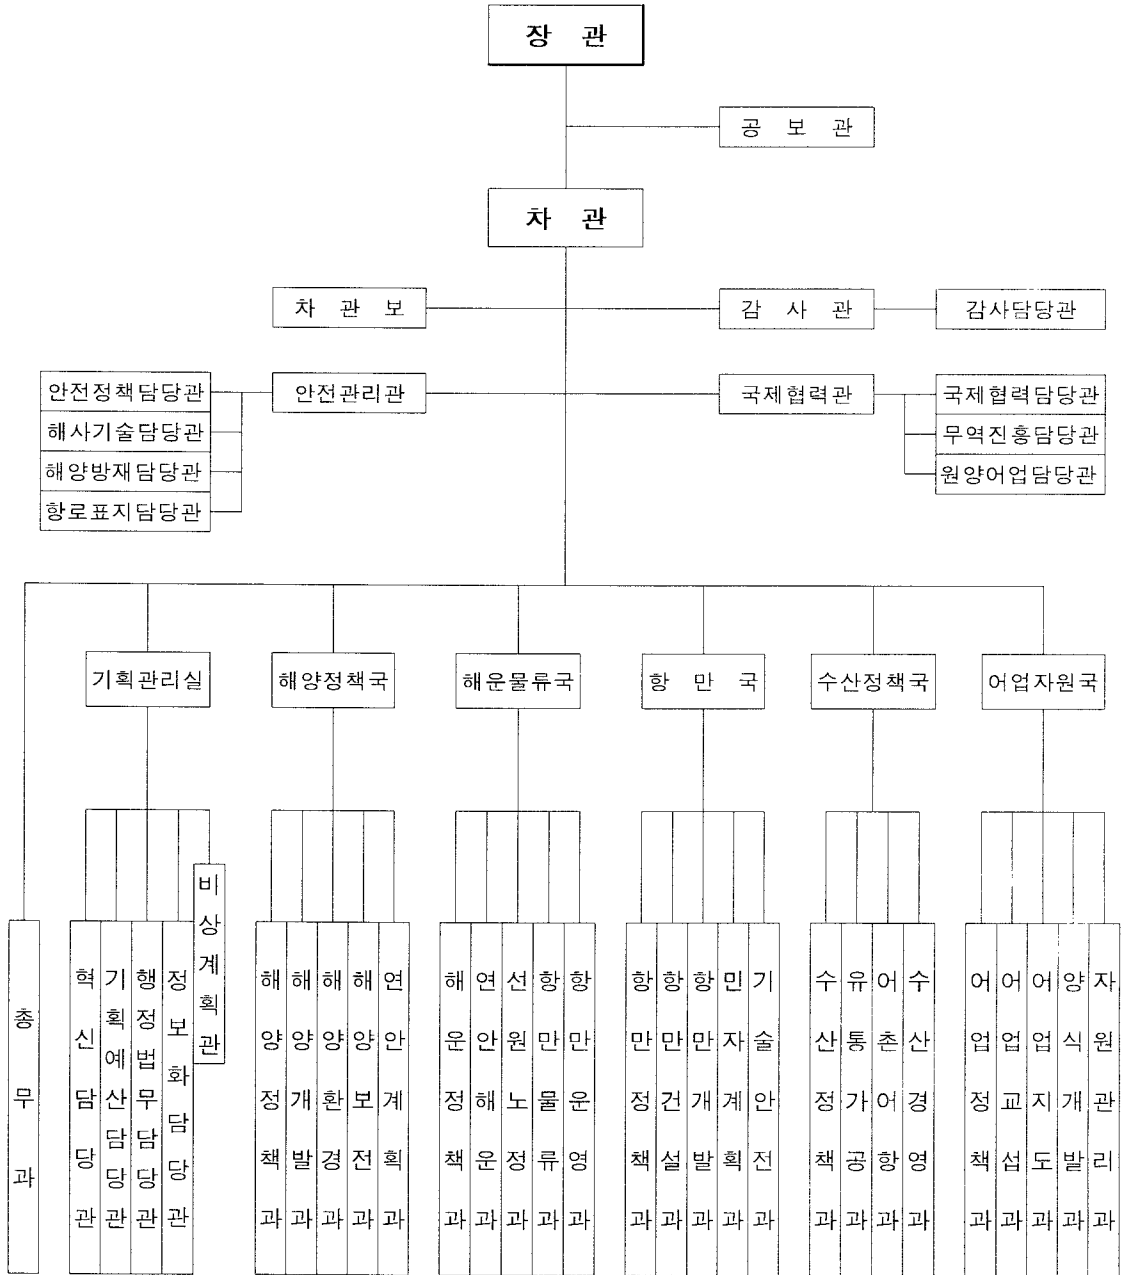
장 관

공 보 관

차 관

차 관 보

감 사 관

감사담당관

안전관리관

안전정책담당관
해사기술담당관
해양방재담당관
항로표지담당관

국제협력관

국제협력담당관
무역진흥담당관
원양어업담당관

총무과

기획관리실

혁신담당관
기획예산담당관
행정법무담당관
정보화담당관
비상계획관

해양정책국

해양정책과
해양개발과
해양환경과
해양보전과
연안계획과

해운물류국

해운정책과
연안해운과
선원노정과
항만물류과
항만운영과

항 만 국

항만정책과
항만건설과
항만개발과
민자계획과
기술안전과

수산정책국

수산정책과
유통가공과
어촌어항과
수산경영과

어업자원국

어업정책과
어업교섭과
어업지도과
양식개발과
자원관리과